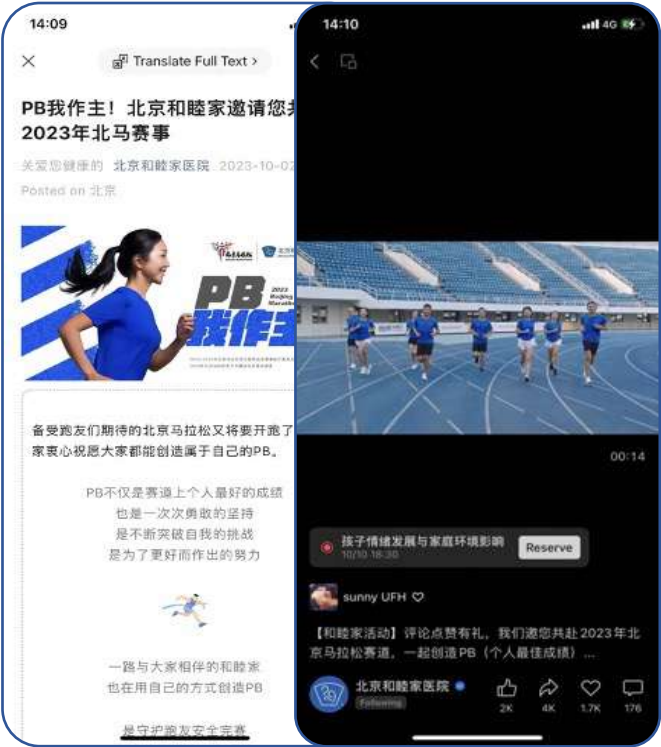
14:09

Translate Full Text >

PB我作主！北京和睦家邀请您共 2023年北马赛事

关爱您健康的 北京和睦家医院 2023-10-02

Posted on 北京

PB 我作主

2023 Beijing Marathon

备受跑友们期待的北京马拉松又将要开跑了 家衷心祝愿大家都能创造属于自己的PB。

PB不仅是赛道上个人最好的成绩
也是一次次勇敢的坚持
是不断突破自我的挑战
是为了更好而作出的努力

一路与大家相伴的和睦家
也在用自己的方式创造PB

是守护跑友安全完赛

14:10

4G

00:14

孩子情绪发展与家庭环境影响
10/10 18:30

Reserve

sunny UFH

【和睦家活动】评论点赞有礼，我们邀您共赴2023年北京马拉松赛道，一起创造PB（个人最佳成绩）...

北京和睦家医院

Following

2K 4K 1.7K 176